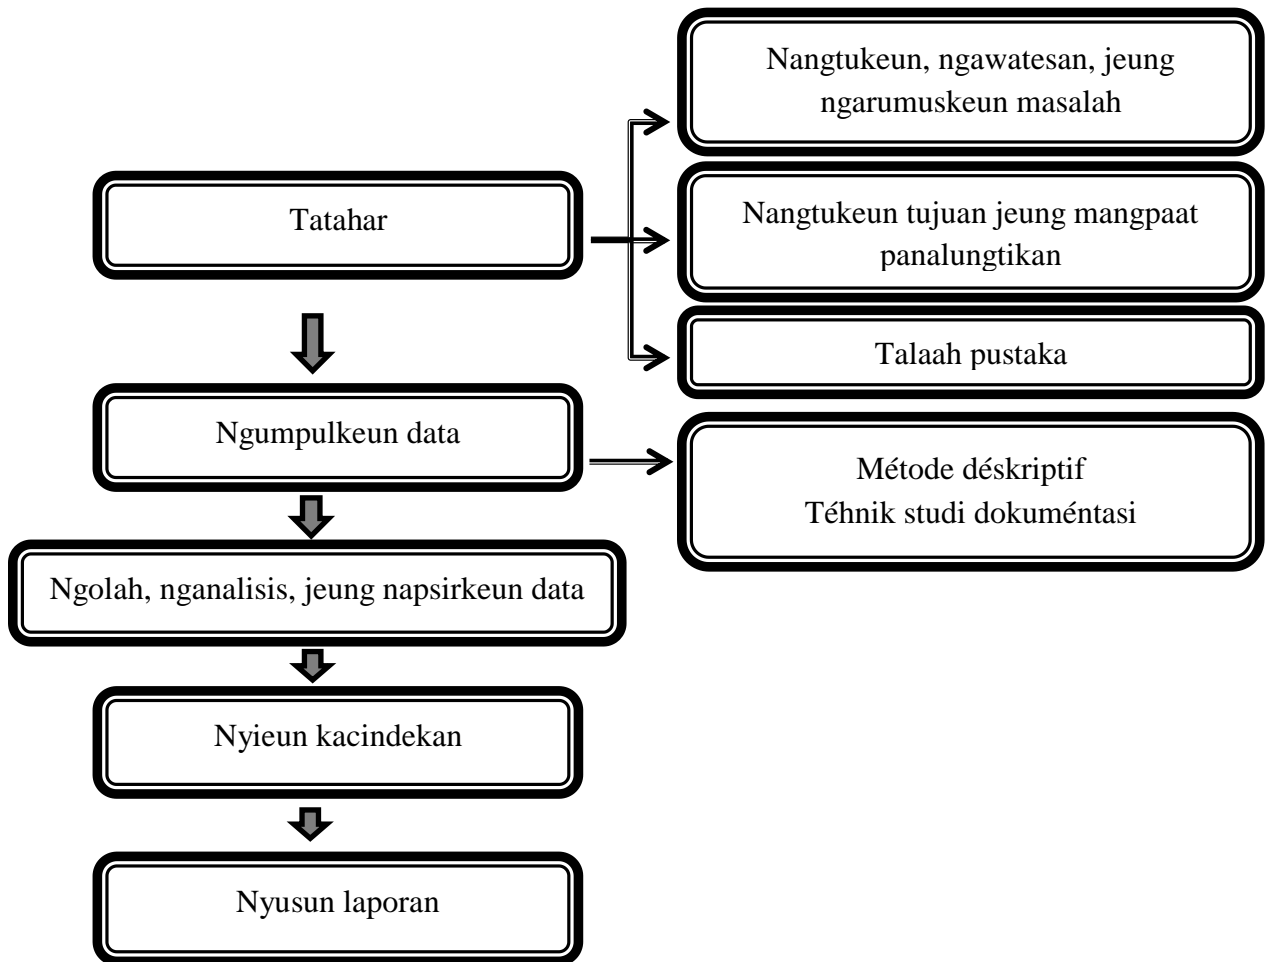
Tatahar

Nangtukeun, ngawatesan, jeung ngarumuskeun masalah

Nangtukeun tujuan jeung mangpaat panalungtikan

Talaah pustaka

Ngumpulkeun data

Métode déskriptif
Téhnik studi dokuméntasi

Ngolah, nganalisis, jeung napsirkeun data

Nyieun kacindekan

Nyusun laporan